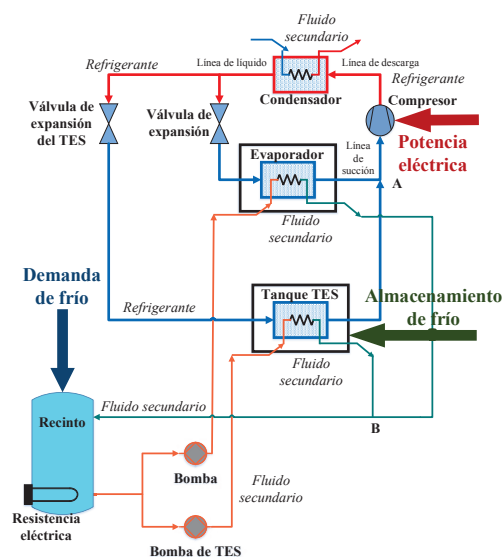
Fluido secundario

Refrigerante

Línea de líquido

Línea de descarga

Refrigerante

Condensador

Compresor

Válvula de expansión del TES

Válvula de expansión

Potencia eléctrica

Evaporador

Línea de succión

A

Fluido secundario

Demanda de frío

Almacenamiento de frío

Refrigerante

Tanque TES

Fluido secundario

Recinto

Fluido secundario

B

Bomba

Fluido secundario

Resistencia eléctrica

Bomba de TES